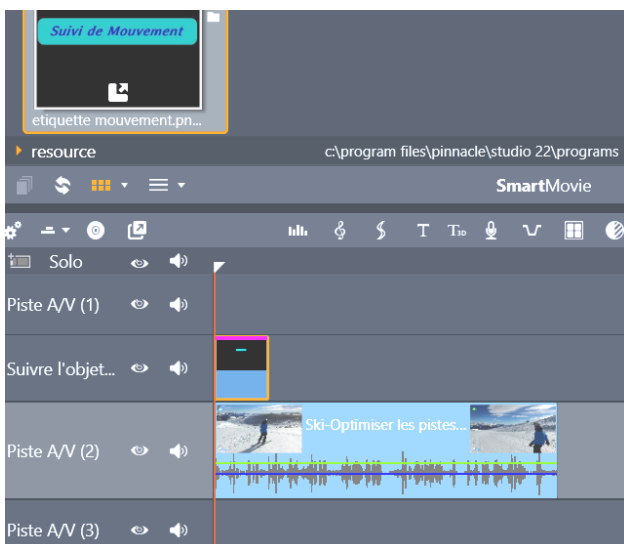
Suivi de Mouvement

etiquette mouvement.pn...

resource

c:\program files\pinnacle\studio 22\programs

SmartMovie

Solo

Piste A/V (1)

Suivre l'objet...

Piste A/V (2)

Ski-Optimiser les pistes...

Piste A/V (3)